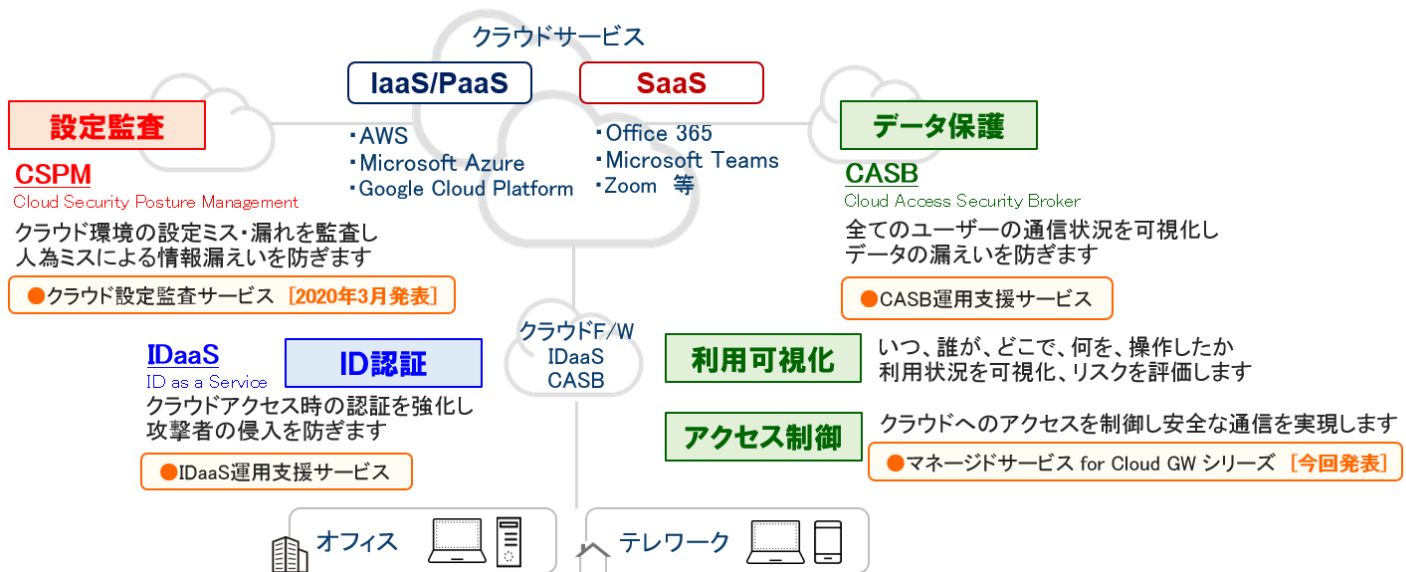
クラウドサービス

IaaS/PaaS

・AWS
・Microsoft Azure
・Google Cloud Platform

SaaS

・Office 365
・Microsoft Teams
・Zoom 等

設定監査

CSPM
Cloud Security Posture Management

クラウド環境の設定ミス・漏れを監査し人為ミスによる情報漏えいを防ぎます

●クラウド設定監査サービス［2020年3月発表］

データ保護

CASB
Cloud Access Security Broker

全てのユーザーの通信状況を可視化しデータの漏えいを防ぎます

●CASB運用支援サービス

クラウドF/W
IDaaS
CASB

IDaaS
ID as a Service

ID認証

クラウドアクセス時の認証を強化し攻撃者の侵入を防ぎます

●IDaaS運用支援サービス

利用可視化

いつ、誰が、どこで、何を、操作したか利用状況を可視化、リスクを評価します

アクセス制御

クラウドへのアクセスを制御し安全な通信を実現します

●マネージドサービス for Cloud GW シリーズ［今回発表］

オフィス

テレワーク